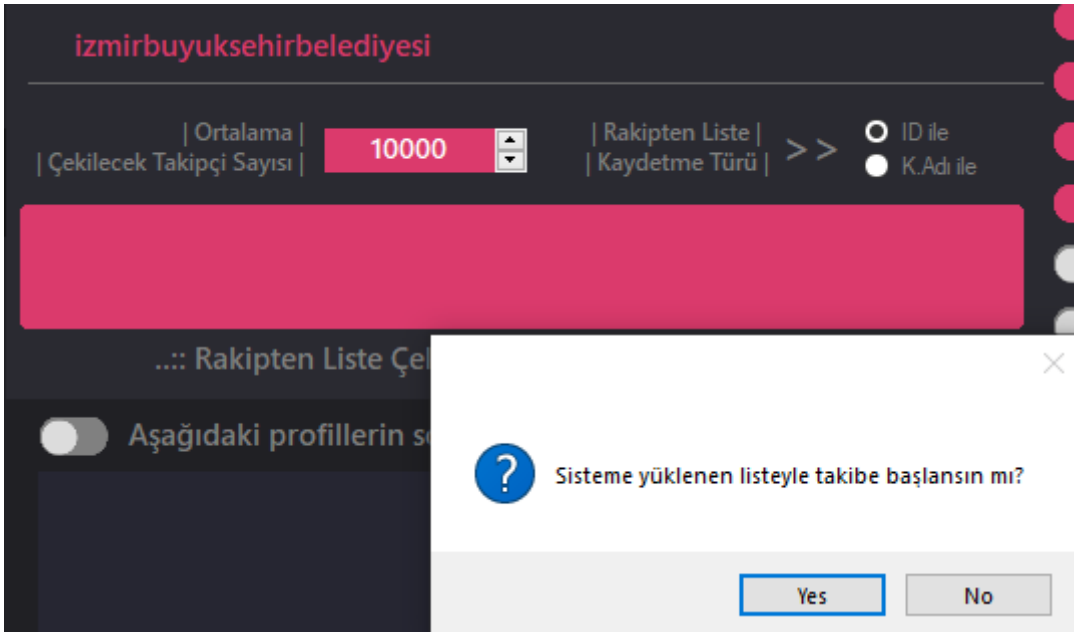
izmirbuyuksehirbelediyesi

| Ortalama |
| Çekilecek Takipçi Sayısı |

10000

| Rakipten Liste |
| Kaydetme Türü |

> >

ID ile
K.Adı ile

..:: Rakipten Liste Çek

Aşağıdaki profillerin so

Sisteme yüklenen listeyle takibe başlansın mı?

Yes

No